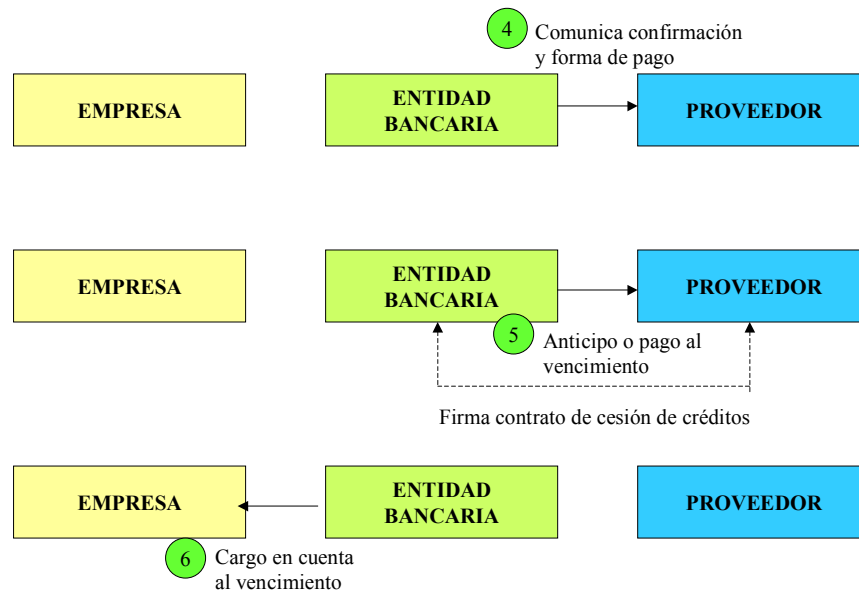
4 Comunica confirmación y forma de pago

EMPRESA

ENTIDAD BANCARIA

PROVEEDOR

EMPRESA

ENTIDAD BANCARIA

PROVEEDOR

5 Anticipo o pago al vencimiento

Firma contrato de cesión de créditos

EMPRESA

ENTIDAD BANCARIA

PROVEEDOR

6 Cargo en cuenta al vencimiento